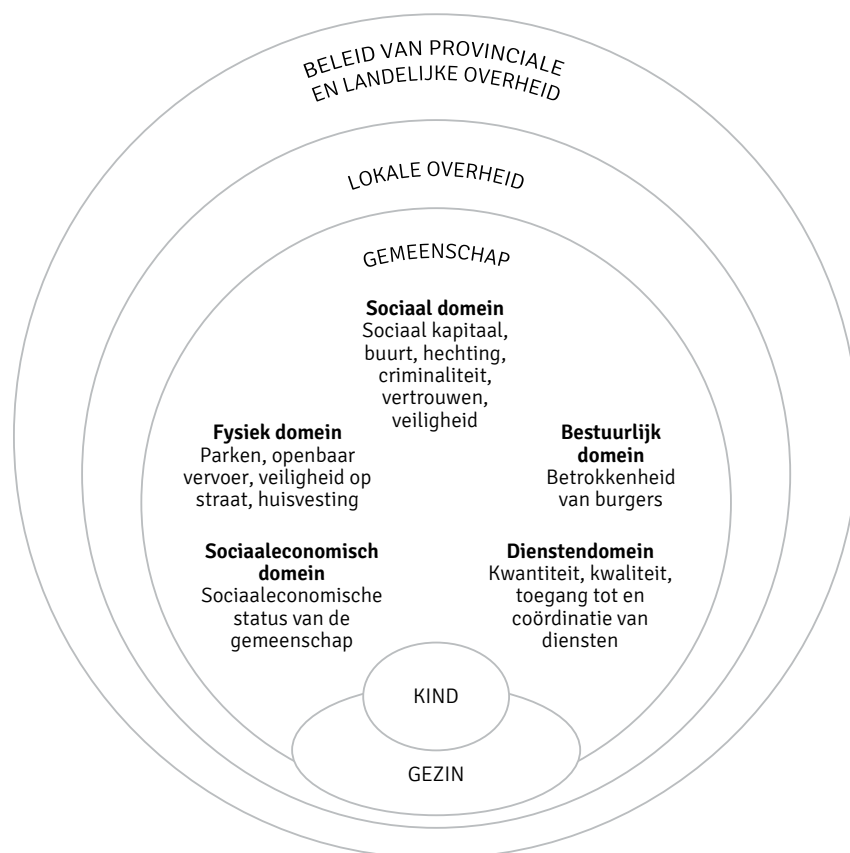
BELEID VAN PROVINCIALE EN LANDELIJKE OVERHEID

LOKALE OVERHEID

GEMEENSCHAP

**Sociaal domein**
Sociaal kapitaal, buurt, hechting, criminaliteit, vertrouwen, veiligheid

**Fysiek domein**
Parken, openbaar vervoer, veiligheid op straat, huisvesting

**Bestuurlijk domein**
Betrokkenheid van burgers

**Sociaaleconomisch domein**
Sociaaleconomische status van de gemeenschap

**Dienstendomein**
Kwantiteit, kwaliteit, toegang tot en coördinatie van diensten

KIND

GEZIN